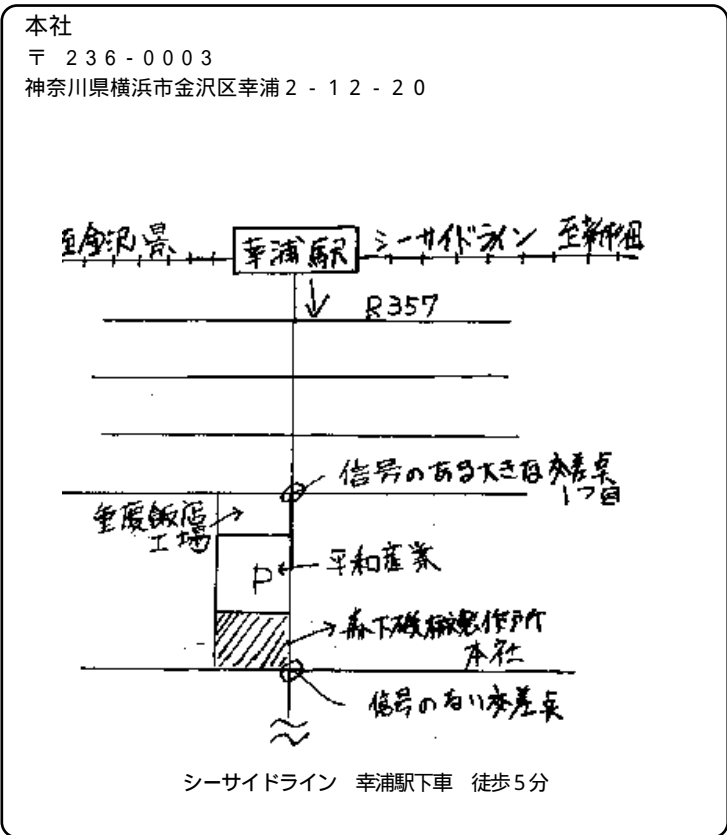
本社
〒 236-0003
神奈川県横浜市金沢区幸浦2-12-20

至金沢景
幸浦駅
シーサイドライン 至新杉田
R357
信号のある大きな交差点 1つ目
重慶飯店 工場
P
平和産業
森下機械製作所 本社
信号の無い交差点

シーサイドライン 幸浦駅下車 徒歩5分